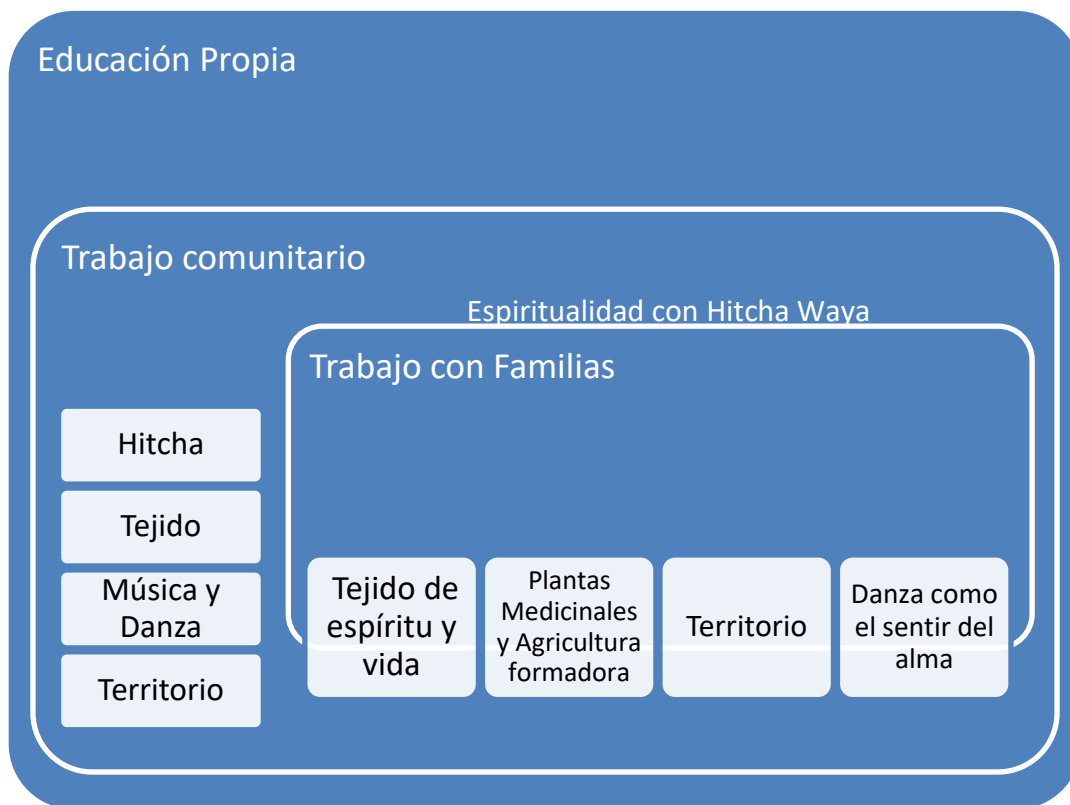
Educación Propia

Trabajo comunitario

Espiritualidad con Hitcha Waya

Trabajo con Familias

Hitcha

Tejido

Música y Danza

Territorio

Tejido de espíritu y vida

Plantas Medicinales y Agricultura formadora

Territorio

Danza como el sentir del alma